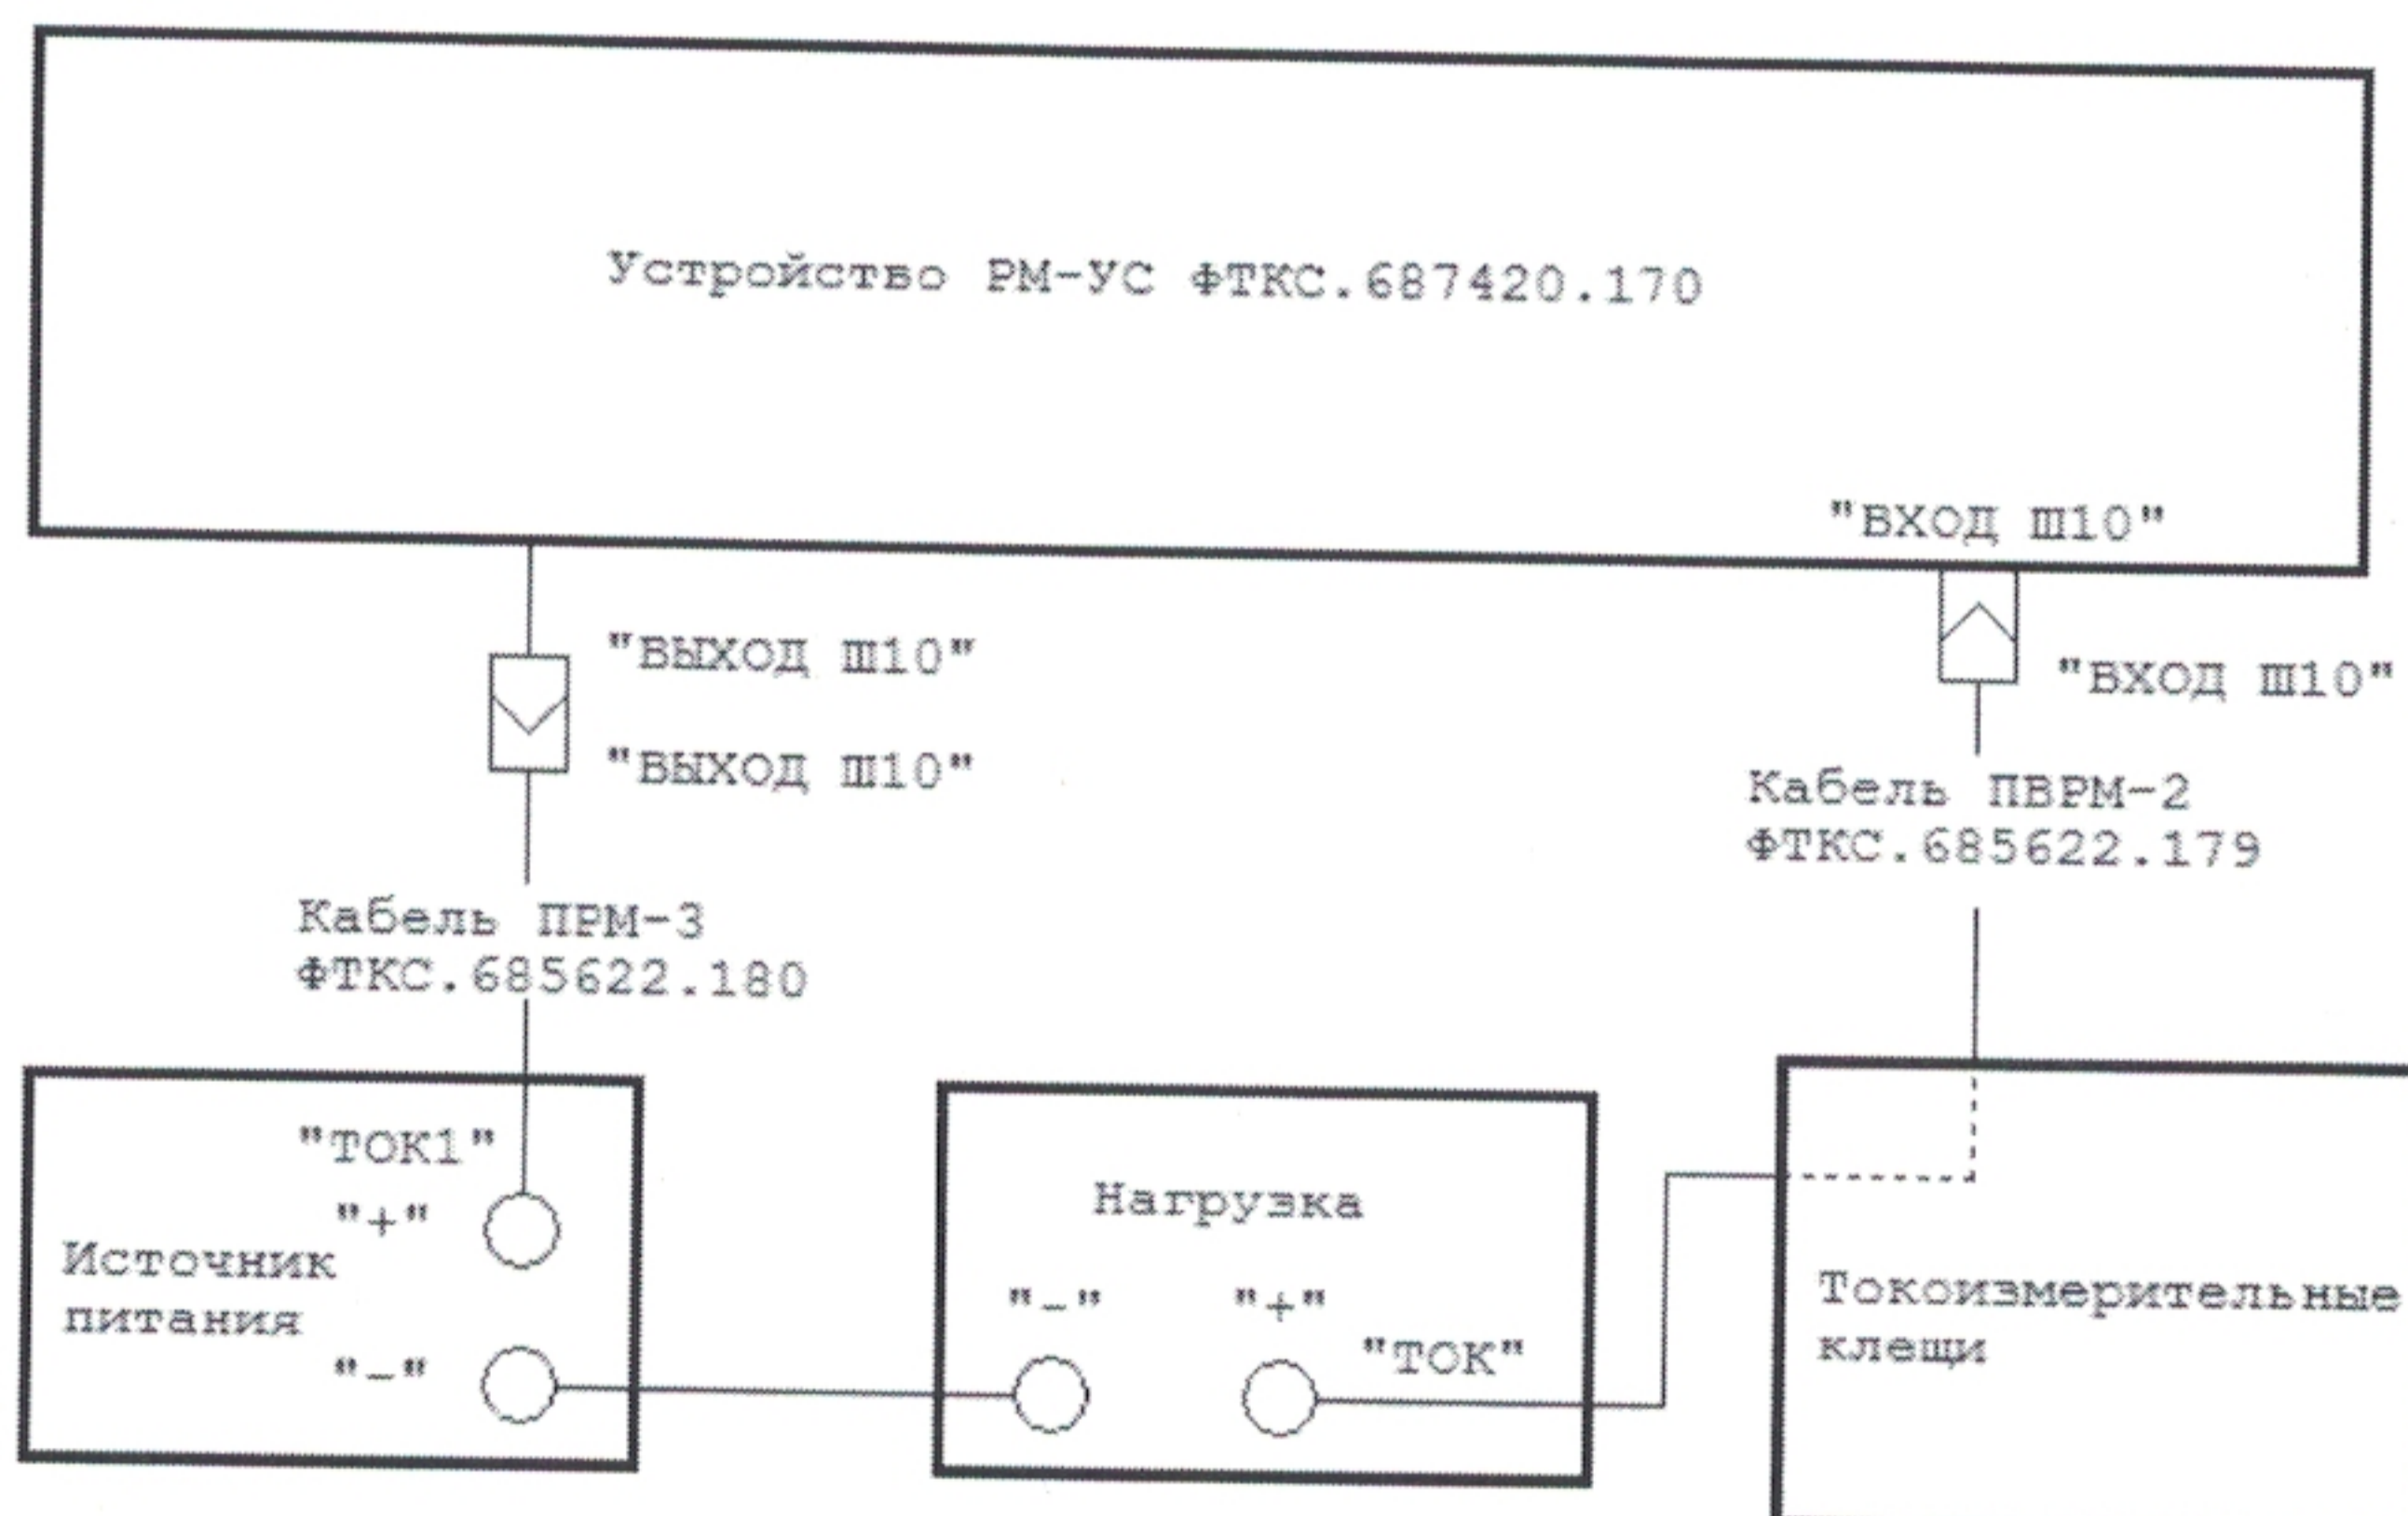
Устройство РМ-УС ФТКС.687420.170

"ВХОД Ш10"

"ВЫХОД Ш10"

"ВЫХОД Ш10"

"ВХОД Ш10"

Кабель ПВРМ-2 ФТКС.685622.179

Кабель ПРМ-3 ФТКС.685622.180

"ТОК1"

"+"

Источник питания

"-"

Нагрузка

"-"

"+"

"ТОК"

Токоизмерительные клещи